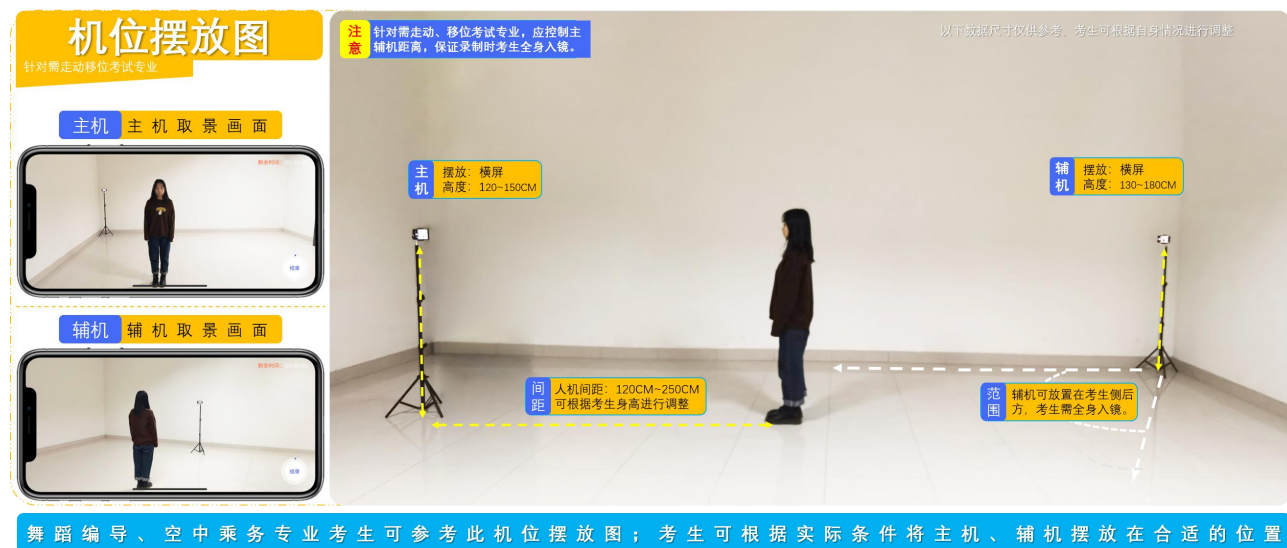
机位摆放图
针对需走动移位考试专业

主机 主机取景画面

辅机 辅机取景画面

注意 针对需走动、移位考试专业，应控制主辅机距离，保证录制时考生全身入镜。

以下数据尺寸仅供参考，考生可根据自身情况进行调整

主机 摆放：横屏
高度：120~150CM

辅机 摆放：横屏
高度：130~180CM

间距 人机间距：120CM~250CM
可根据考生身高进行调整

范围 辅机可放置在考生侧后方，考生需全身入镜。

舞蹈编导、空中乘务专业考生可参考此机位摆放图；考生可根据实际条件将主机、辅机摆放在合适的位置